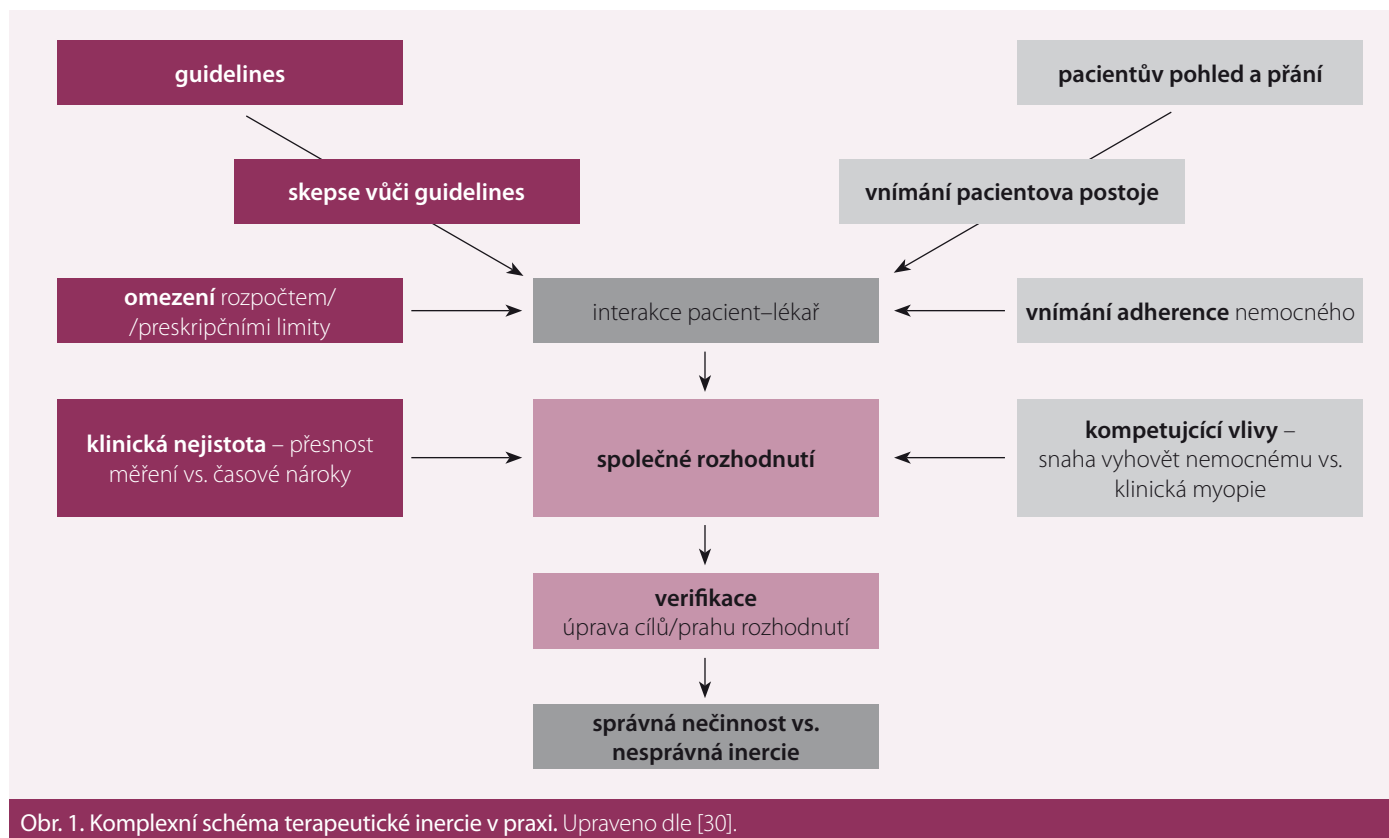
guidelines

pacientův pohled a přání

skepse vůči guidelines

vnímání pacientova postoje

omezení rozpočtem/ /preskripčními limity

interakce pacient–lékař

vnímání adherence nemocného

klinická nejistota – přesnost měření vs. časové nároky

společné rozhodnutí

kompetujcící vlivy – snaha vyhovět nemocnému vs. klinická myopie

verifikace
úprava cílů/prahu rozhodnutí

správná nečinnost vs. nesprávná inercie

Obr. 1. Komplexní schéma terapeutické inercie v praxi. Upraveno dle [30].